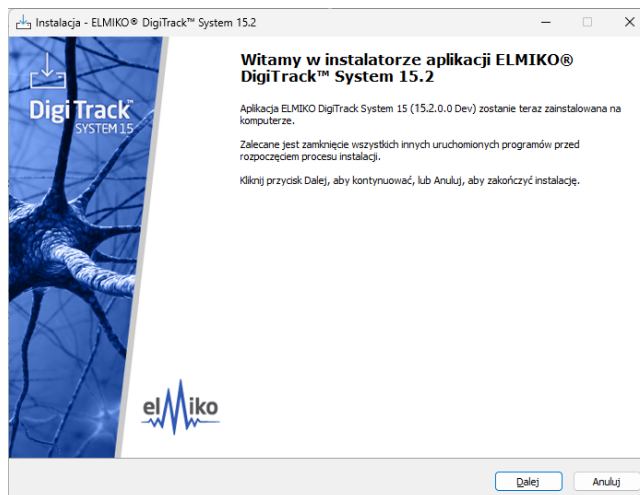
Instalacja - ELMIKO® DigiTrack™ System 15.2

DigiTrack SYSTEM 15

elMiko

Witamy w instalatorze aplikacji ELMIKO® DigiTrack™ System 15.2

Aplikacja ELMIKO DigiTrack System 15 (15.2.0.0 Dev) zostanie teraz zainstalowana na komputerze.

Zalecane jest zamknięcie wszystkich innych uruchomionych programów przed rozpoczęciem procesu instalacji.

Kliknij przycisk Dalej, aby kontynuować, lub Anuluj, aby zakończyć instalację.

Dalej

Anuluj